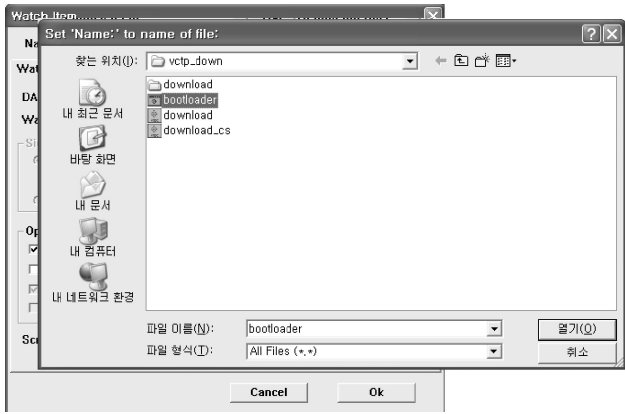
Watch Item

Na

Wat

DA

Wa

Si

Op

Sc

Set 'Name:' to name of file:

찾는 위치(I): vctp_down

download
bootloader
download
download_cs

내 최근 문서
바탕 화면
내 문서
내 컴퓨터
내 네트워크 환경

파일 이름(N): bootloader
파일 형식(T): All Files (*.*)

열기(O)
취소

Cancel
Ok